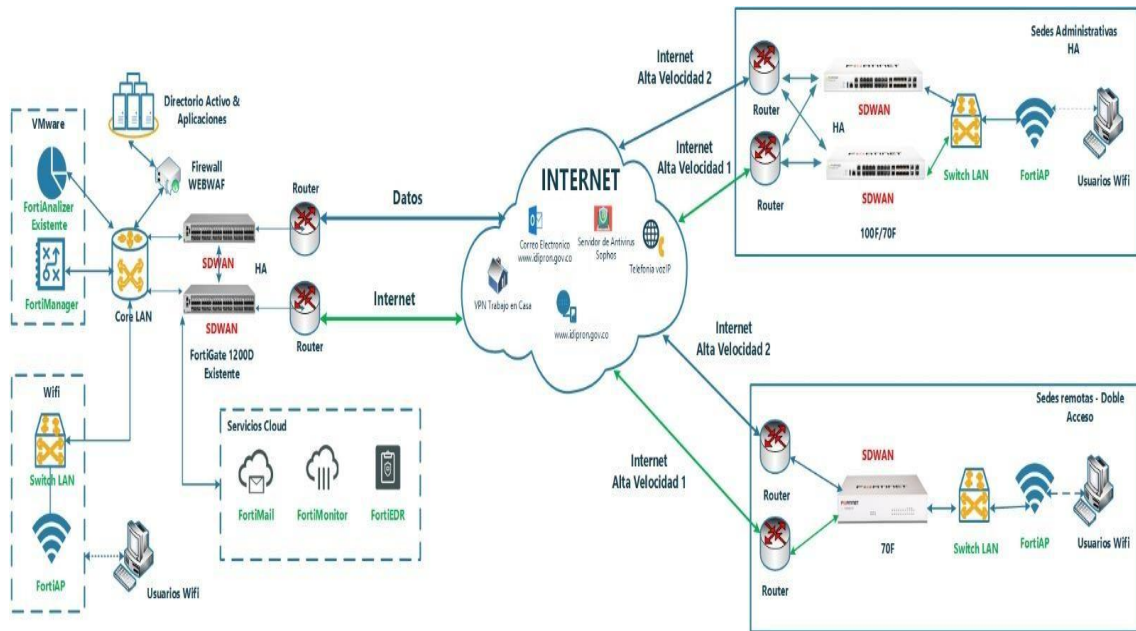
VMware

FortiAnalizer Existente

FortiManager

Directorio Activo & Aplicaciones

Firewall WEBWAF

Core LAN

SDWAN

HA

SDWAN

FortiGate 1200D Existente

Router

Router

Datos

Internet

Wifi

Switch LAN

FortiAP

Usuarios Wifi

Servicios Cloud

FortiMail

FortiMonitor

FortiEDR

INTERNET

Correo Electronico www.idipron.gov.co

Servidor de Antivirus Sophos

Telefonia vozIP

VPN Trabajo en Casa

www.idipron.gov.co

Internet Alta Velocidad 2

Internet Alta Velocidad 1

Sedes Administrativas HA

Router

Router

SDWAN

HA

SDWAN

100F/70F

Switch LAN

FortiAP

Usuarios Wifi

Internet Alta Velocidad 2

Internet Alta Velocidad 1

Sedes remotas - Doble Acceso

SDWAN

Router

Router

70F

Switch LAN

FortiAP

Usuarios Wifi